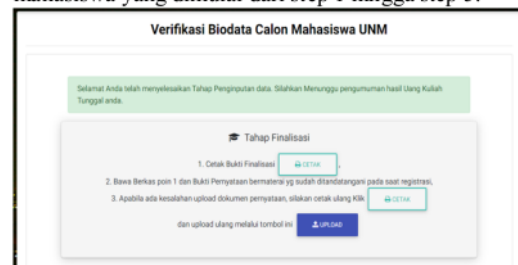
mahasiswa yang diinput dari step 1 hingga step 5.

Verifikasi Biodata Calon Mahasiswa UNM

Selamat Anda telah menyelesaikan Tahap Penginputan data. Silahkan Menunggu pengumuman hasil Uang Kuliah Tunggal anda.

Tahap Finalisasi

1. Cetak Bukti Finalisasi CETAK ,

2. Bawa Berkas poin 1 dan Bukti Pernyataan bermaterai yg sudah ditandatangani pada saat registrasi,

3. Apabila ada kesalahan upload dokumen pernyataan, silakan cetak ulang Klik CETAK

dan upload ulang melalui tombol ini UPLOAD